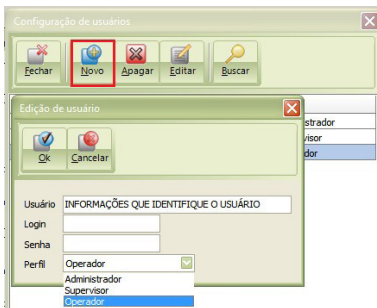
Configuração de usuários

Fechar
Novo
Apagar
Editar
Buscar

strador
visor
dor

Edição de usuário

Ok
Cancelar

Usuário INFORMAÇÕES QUE IDENTIFIQUE O USUÁRIO
Login
Senha
Perfil Operador

Administrador
Supervisor
Operador